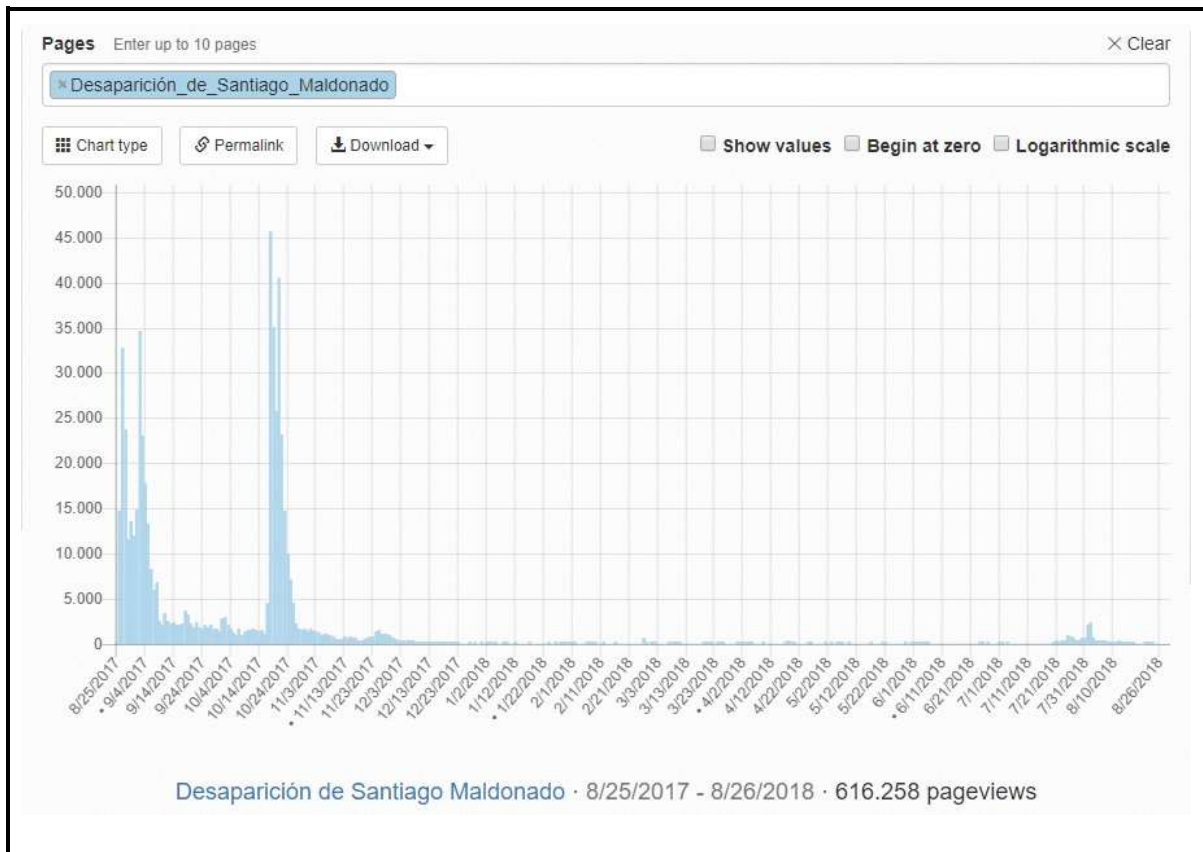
Pages Enter up to 10 pages

× Clear

× Desaparición_de_Santiago_Maldonado

Chart type

Permalink

Download

Show values

Begin at zero

Logarithmic scale

50.000
45.000
40.000
35.000
30.000
25.000
20.000
15.000
10.000
5.000
0

8/25/2017
• 9/4/2017
9/14/2017
9/24/2017
10/4/2017
10/14/2017
10/24/2017
11/3/2017
• 11/13/2017
11/23/2017
12/3/2017
12/13/2017
12/23/2017
1/2/2018
1/12/2018
• 1/22/2018
2/1/2018
2/11/2018
2/21/2018
3/3/2018
3/13/2018
3/23/2018
• 4/2/2018
4/12/2018
4/22/2018
5/2/2018
5/12/2018
5/22/2018
6/1/2018
• 6/11/2018
6/21/2018
7/1/2018
7/11/2018
7/21/2018
7/31/2018
8/10/2018
8/26/2018

Desaparición de Santiago Maldonado · 8/25/2017 - 8/26/2018 · 616.258 pageviews